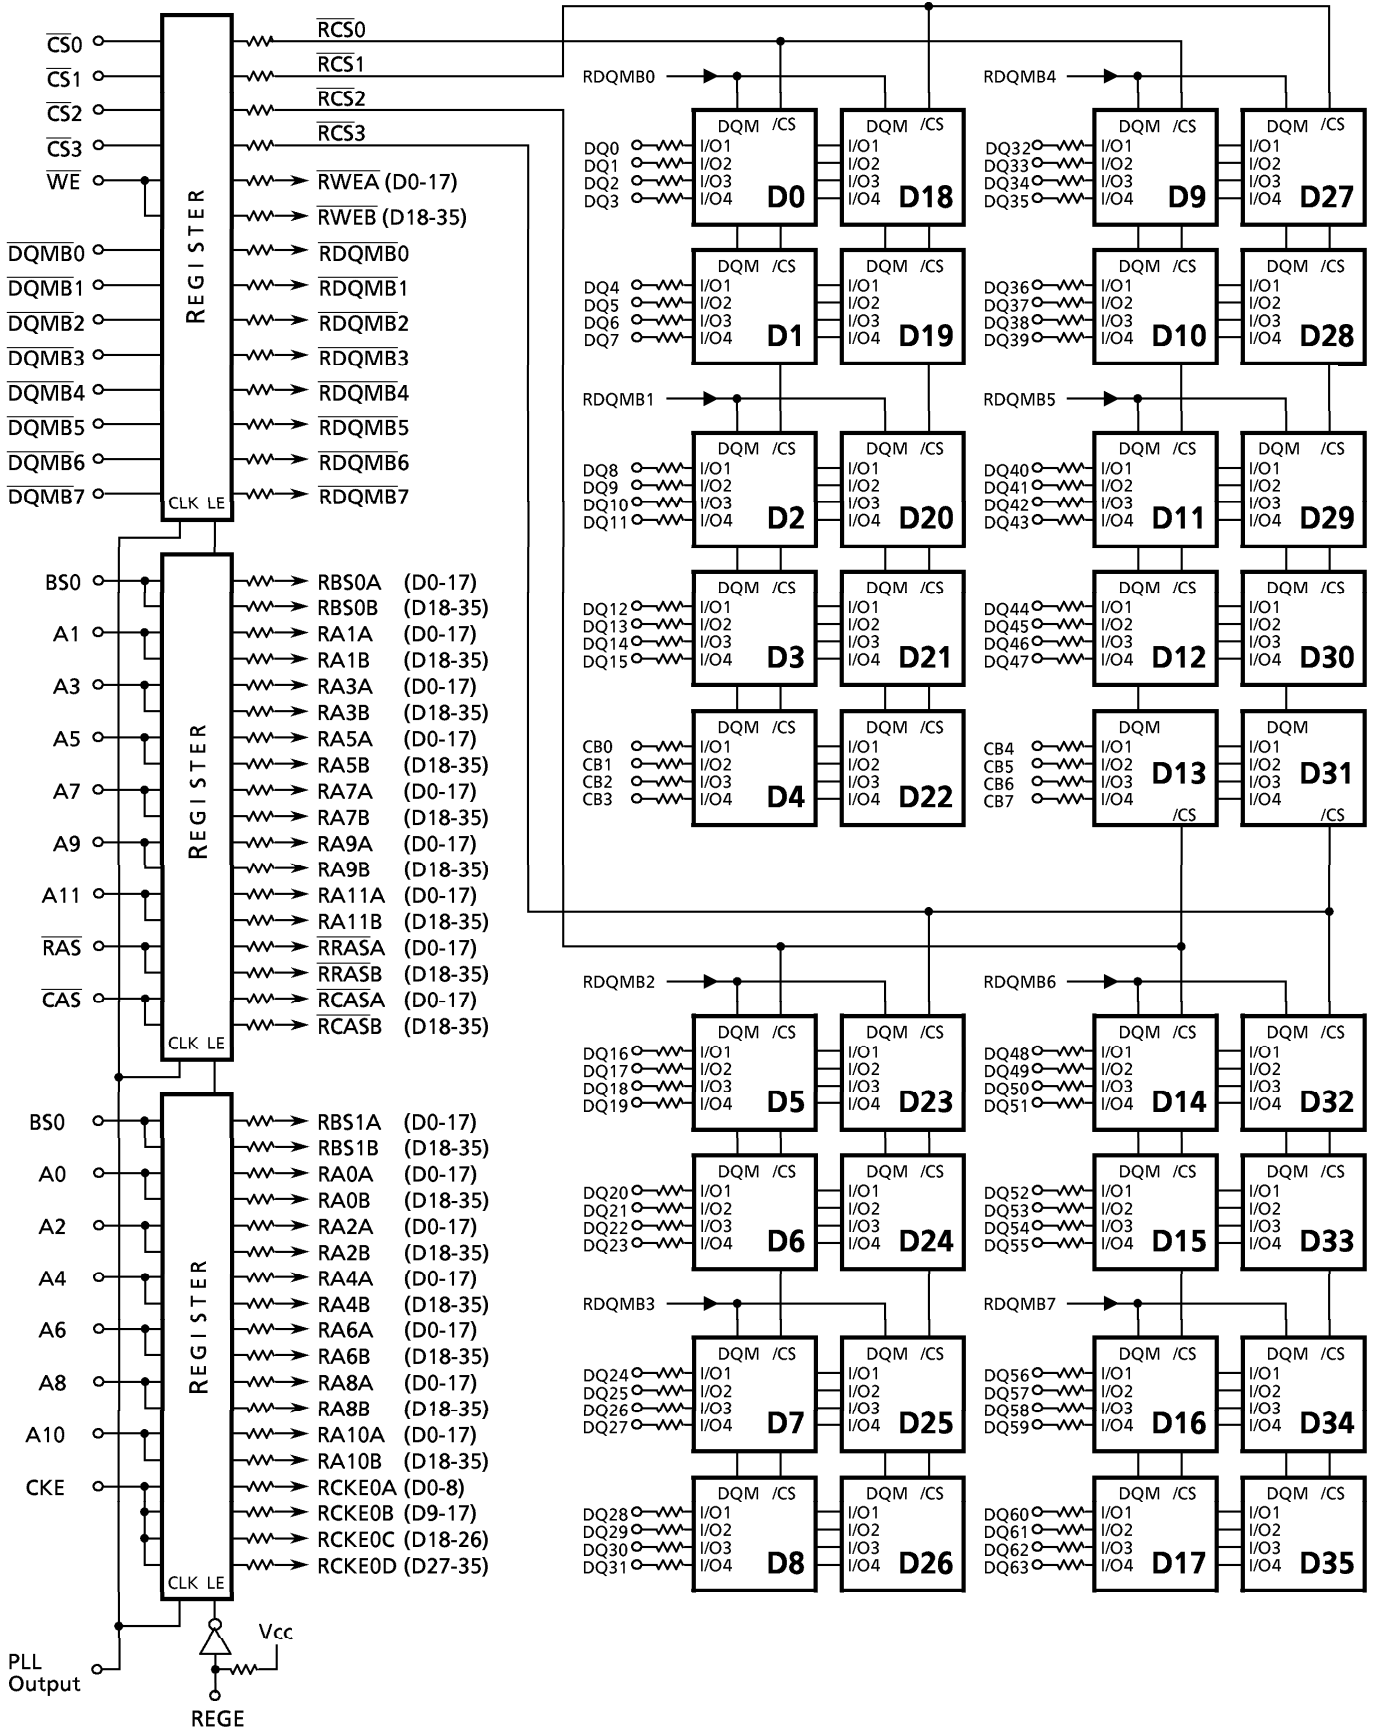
$\overline{CS0}$
$\overline{CS1}$
$\overline{CS2}$
$\overline{CS3}$
$\overline{WE}$
$\overline{DQMB0}$
$\overline{DQMB1}$
$\overline{DQMB2}$
$\overline{DQMB3}$
$\overline{DQMB4}$
$\overline{DQMB5}$
$\overline{DQMB6}$
$\overline{DQMB7}$

REGISTER
CLK LE

$\overline{RCS0}$
$\overline{RCS1}$
$\overline{RCS2}$
$\overline{RCS3}$
$\overline{RWEA}$ (D0-17)
$\overline{RWEB}$ (D18-35)
$\overline{RDQMB0}$
$\overline{RDQMB1}$
$\overline{RDQMB2}$
$\overline{RDQMB3}$
$\overline{RDQMB4}$
$\overline{RDQMB5}$
$\overline{RDQMB6}$
$\overline{RDQMB7}$

BS0
A1
A3
A5
A7
A9
A11
$\overline{RAS}$
$\overline{CAS}$

REGISTER
CLK LE

RBS0A (D0-17)
RBS0B (D18-35)
RA1A (D0-17)
RA1B (D18-35)
RA3A (D0-17)
RA3B (D18-35)
RA5A (D0-17)
RA5B (D18-35)
RA7A (D0-17)
RA7B (D18-35)
RA9A (D0-17)
RA9B (D18-35)
RA11A (D0-17)
RA11B (D18-35)
$\overline{RRASA}$ (D0-17)
$\overline{RRASB}$ (D18-35)
$\overline{RCASA}$ (D0-17)
$\overline{RCASB}$ (D18-35)

BS0
A0
A2
A4
A6
A8
A10
CKE

REGISTER
CLK LE

RBS1A (D0-17)
RBS1B (D18-35)
RA0A (D0-17)
RA0B (D18-35)
RA2A (D0-17)
RA2B (D18-35)
RA4A (D0-17)
RA4B (D18-35)
RA6A (D0-17)
RA6B (D18-35)
RA8A (D0-17)
RA8B (D18-35)
RA10A (D0-17)
RA10B (D18-35)
RCKE0A (D0-8)
RCKE0B (D9-17)
RCKE0C (D18-26)
RCKE0D (D27-35)

PLL Output
Vcc
REGE

RDQMB0
DQ0 DQ1 DQ2 DQ3
DQM /CS I/O1 I/O2 I/O3 I/O4 D0
DQM /CS I/O1 I/O2 I/O3 I/O4 D18
DQ4 DQ5 DQ6 DQ7
DQM /CS I/O1 I/O2 I/O3 I/O4 D1
DQM /CS I/O1 I/O2 I/O3 I/O4 D19
RDQMB1
DQ8 DQ9 DQ10 DQ11
DQM /CS I/O1 I/O2 I/O3 I/O4 D2
DQM /CS I/O1 I/O2 I/O3 I/O4 D20
DQ12 DQ13 DQ14 DQ15
DQM /CS I/O1 I/O2 I/O3 I/O4 D3
DQM /CS I/O1 I/O2 I/O3 I/O4 D21
CB0 CB1 CB2 CB3
DQM /CS I/O1 I/O2 I/O3 I/O4 D4
DQM /CS I/O1 I/O2 I/O3 I/O4 D22

RDQMB4
DQ32 DQ33 DQ34 DQ35
DQM /CS I/O1 I/O2 I/O3 I/O4 D9
DQM /CS I/O1 I/O2 I/O3 I/O4 D27
DQ36 DQ37 DQ38 DQ39
DQM /CS I/O1 I/O2 I/O3 I/O4 D10
DQM /CS I/O1 I/O2 I/O3 I/O4 D28
RDQMB5
DQ40 DQ41 DQ42 DQ43
DQM /CS I/O1 I/O2 I/O3 I/O4 D11
DQM /CS I/O1 I/O2 I/O3 I/O4 D29
DQ44 DQ45 DQ46 DQ47
DQM /CS I/O1 I/O2 I/O3 I/O4 D12
DQM /CS I/O1 I/O2 I/O3 I/O4 D30
CB4 CB5 CB6 CB7
DQM I/O1 I/O2 I/O3 I/O4 D13 /CS
DQM I/O1 I/O2 I/O3 I/O4 D31 /CS

RDQMB2
DQ16 DQ17 DQ18 DQ19
DQM /CS I/O1 I/O2 I/O3 I/O4 D5
DQM /CS I/O1 I/O2 I/O3 I/O4 D23
DQ20 DQ21 DQ22 DQ23
DQM /CS I/O1 I/O2 I/O3 I/O4 D6
DQM /CS I/O1 I/O2 I/O3 I/O4 D24
RDQMB3
DQ24 DQ25 DQ26 DQ27
DQM /CS I/O1 I/O2 I/O3 I/O4 D7
DQM /CS I/O1 I/O2 I/O3 I/O4 D25
DQ28 DQ29 DQ30 DQ31
DQM /CS I/O1 I/O2 I/O3 I/O4 D8
DQM /CS I/O1 I/O2 I/O3 I/O4 D26

RDQMB6
DQ48 DQ49 DQ50 DQ51
DQM /CS I/O1 I/O2 I/O3 I/O4 D14
DQM /CS I/O1 I/O2 I/O3 I/O4 D32
DQ52 DQ53 DQ54 DQ55
DQM /CS I/O1 I/O2 I/O3 I/O4 D15
DQM /CS I/O1 I/O2 I/O3 I/O4 D33
RDQMB7
DQ56 DQ57 DQ58 DQ59
DQM /CS I/O1 I/O2 I/O3 I/O4 D16
DQM /CS I/O1 I/O2 I/O3 I/O4 D34
DQ60 DQ61 DQ62 DQ63
DQM /CS I/O1 I/O2 I/O3 I/O4 D17
DQM /CS I/O1 I/O2 I/O3 I/O4 D35